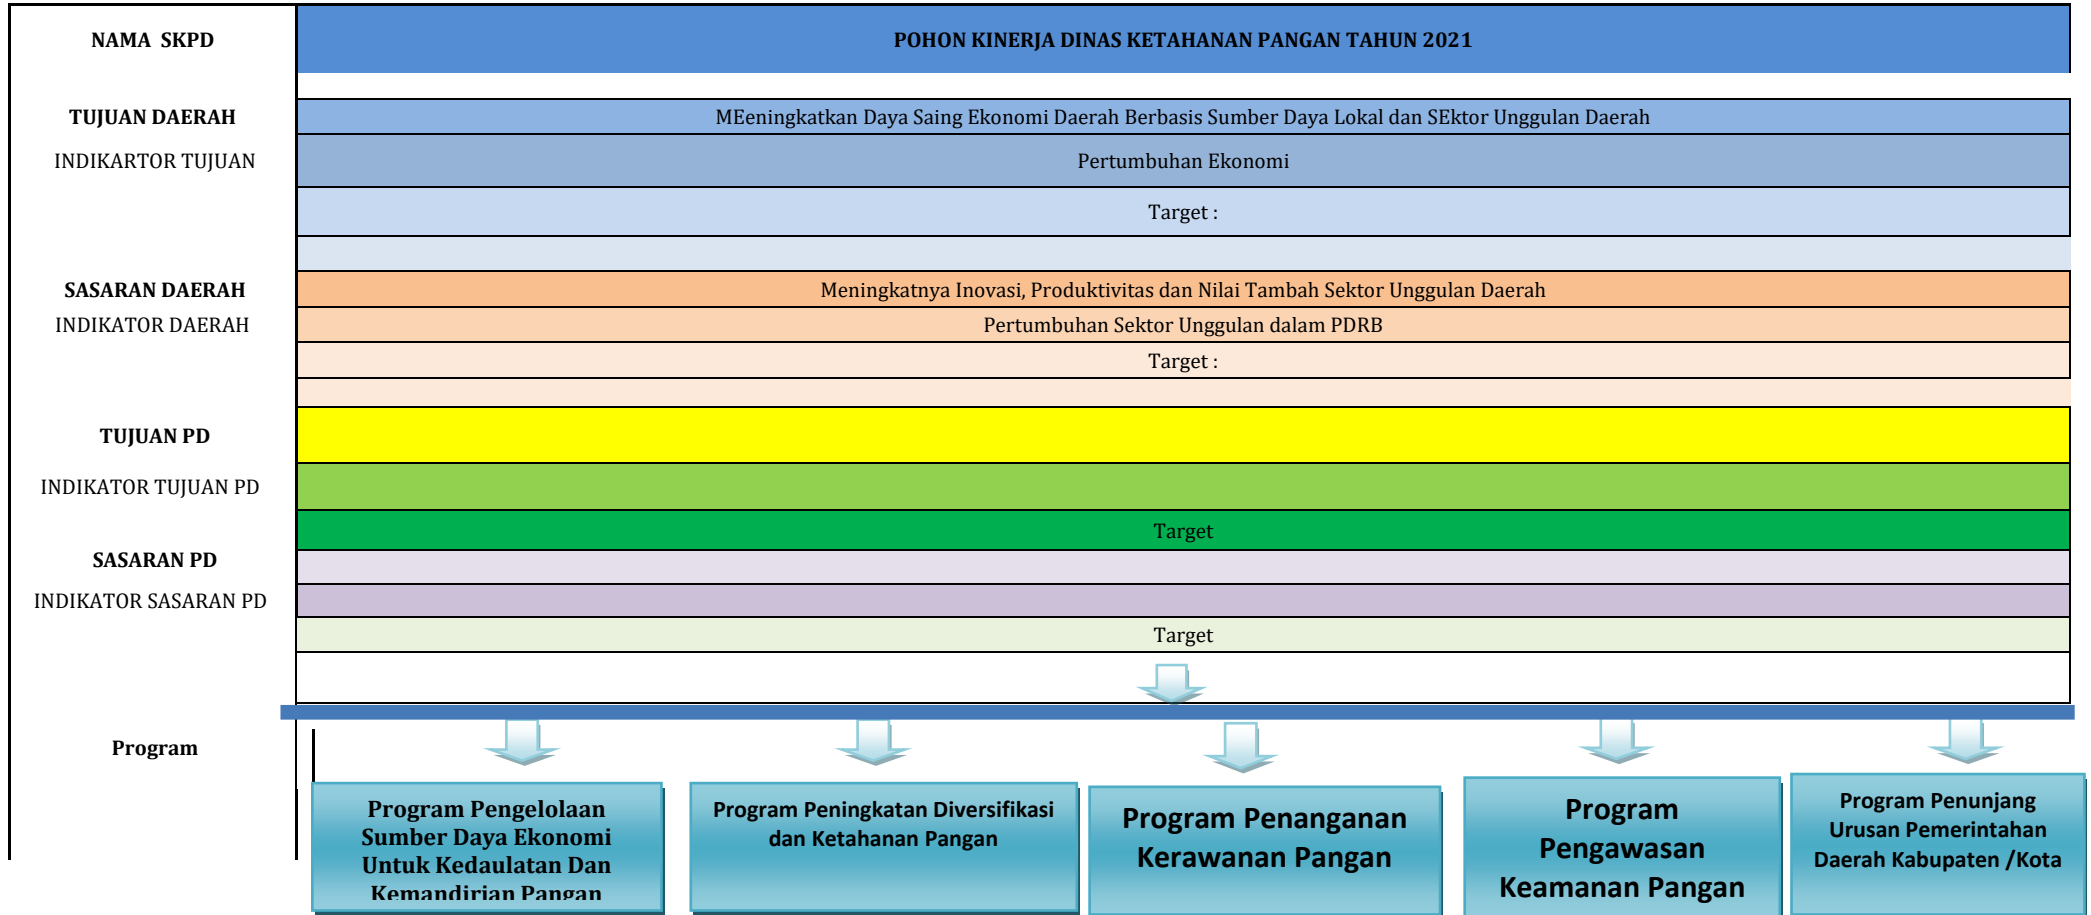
NAMA SKPD

POHON KINERJA DINAS KETAHANAN PANGAN TAHUN 2021

TUJUAN DAERAH

MEeningkatkan Daya Saing Ekonomi Daerah Berbasis Sumber Daya Lokal dan SEktor Unggulan Daerah

INDIKARTOR TUJUAN

Pertumbuhan Ekonomi

Target :

SASARAN DAERAH

Meningkatnya Inovasi, Produktivitas dan Nilai Tambah Sektor Unggulan Daerah

INDIKATOR DAERAH

Pertumbuhan Sektor Unggulan dalam PDRB

Target :

TUJUAN PD

INDIKATOR TUJUAN PD

Target

SASARAN PD

INDIKATOR SASARAN PD

Target

Program

Program Pengelolaan Sumber Daya Ekonomi Untuk Kedaulatan Dan Kemandirian Pangan

Program Peningkatan Diversifikasi dan Ketahanan Pangan

Program Penanganan Kerawanan Pangan

Program Pengawasan Keamanan Pangan

Program Penunjang Urusan Pemerintahan Daerah Kabupaten /Kota